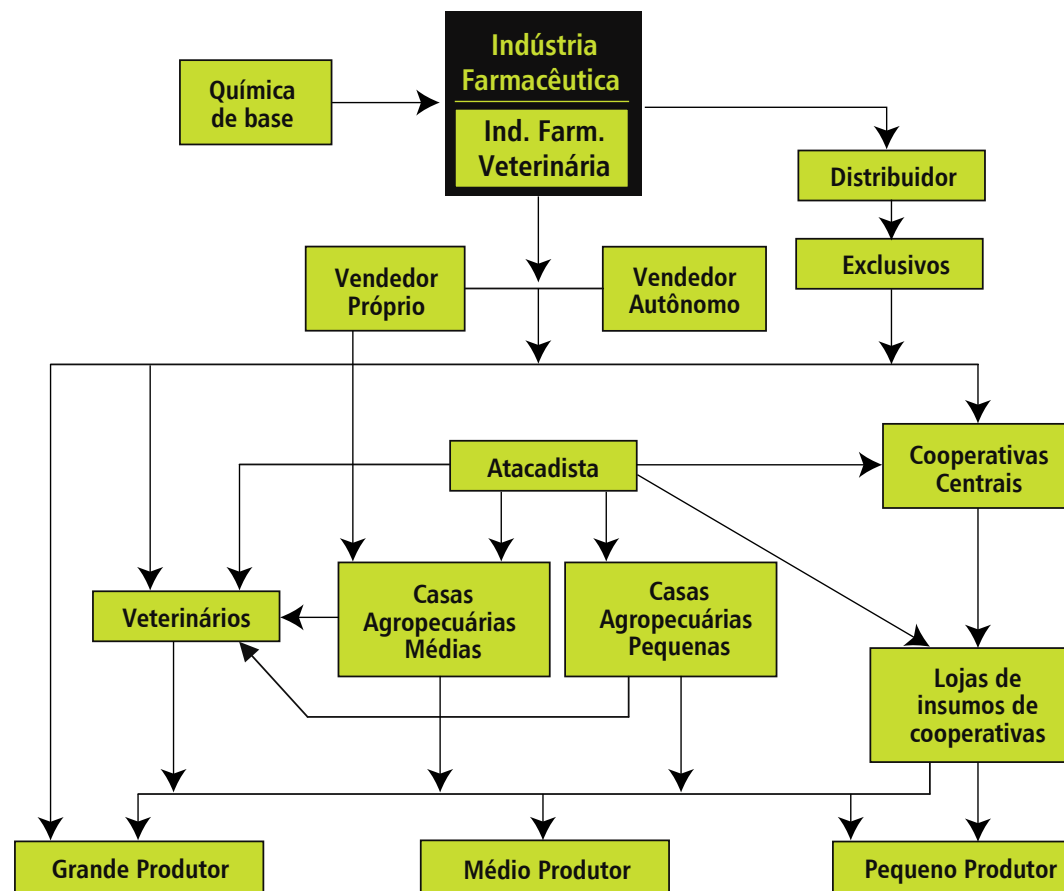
Química de base

Indústria Farmacêutica

Ind. Farm. Veterinária

Distribuidor

Exclusivos

Vendedor Próprio

Vendedor Autônomo

Atacadista

Cooperativas Centrais

Veterinários

Casas Agropecuárias Médias

Casas Agropecuárias Pequenas

Lojas de insumos de cooperativas

Grande Produtor

Médio Produtor

Pequeno Produtor